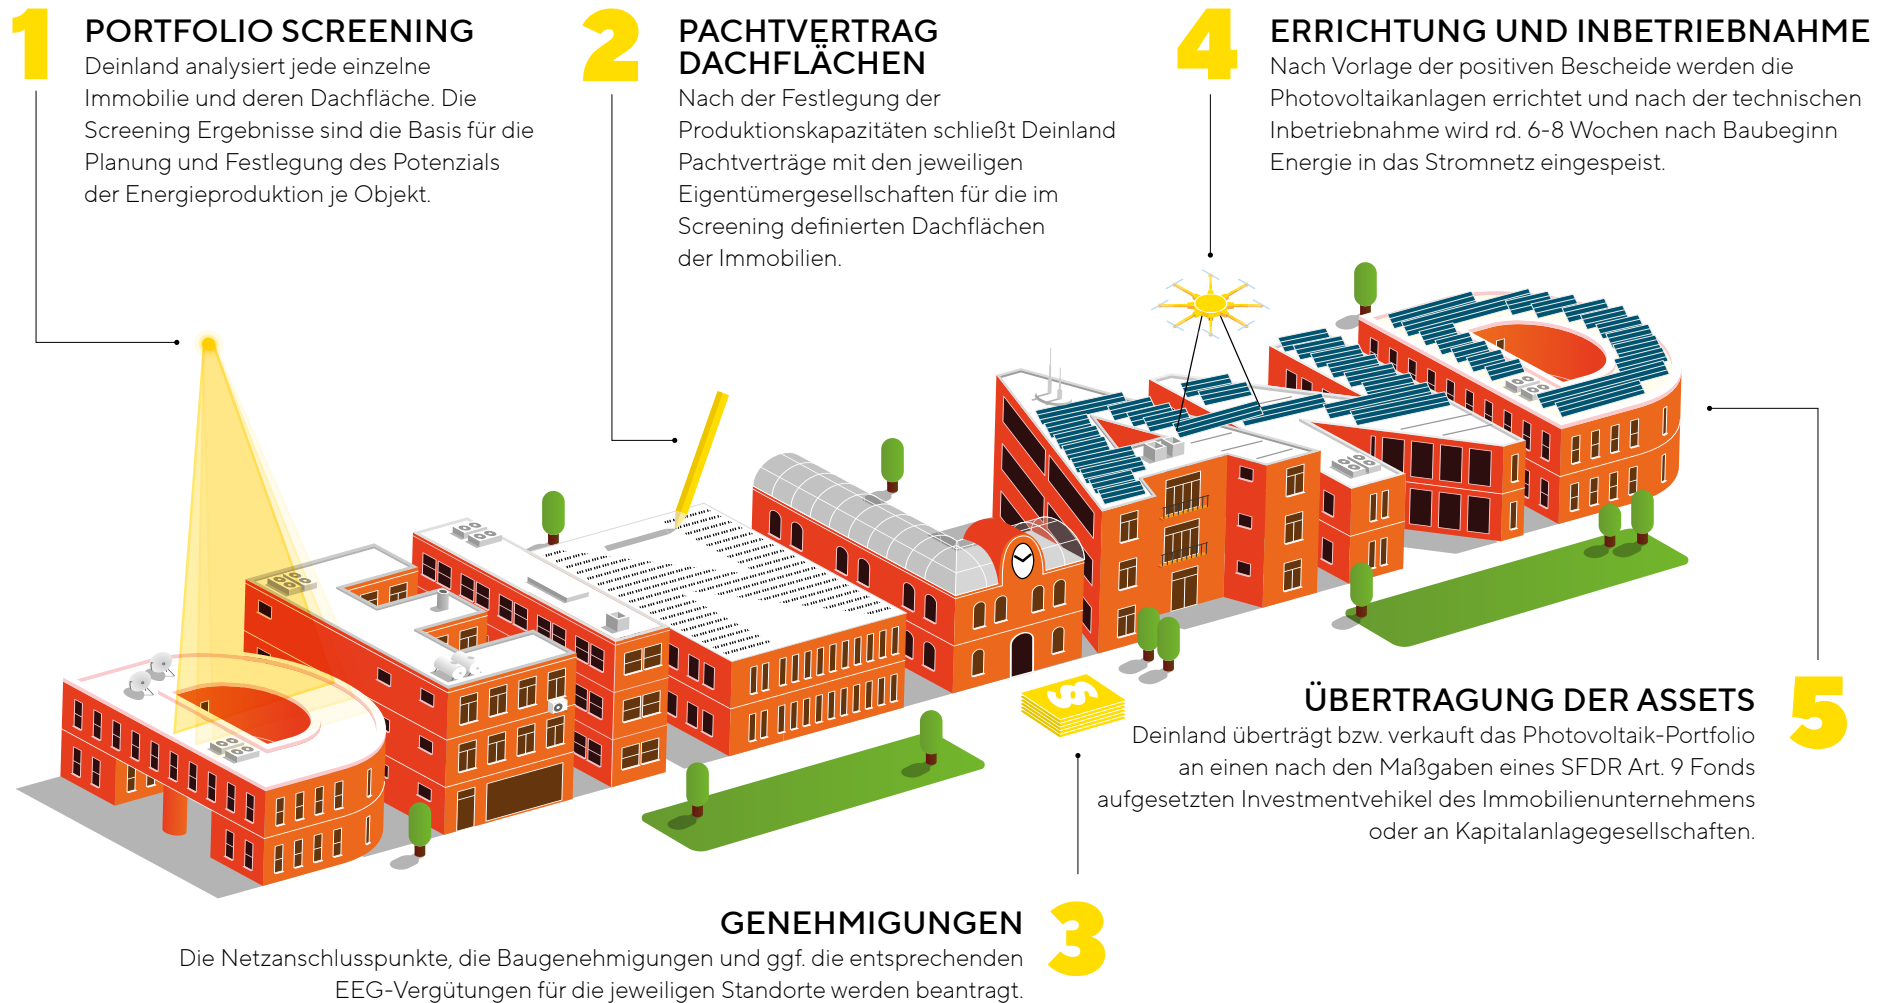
1
PORTFOLIO SCREENING
Deinland analysiert jede einzelne Immobilie und deren Dachfläche. Die Screening Ergebnisse sind die Basis für die Planung und Festlegung des Potenzials der Energieproduktion je Objekt.

2
PACHTVERTRAG DACHFLÄCHEN
Nach der Festlegung der Produktionskapazitäten schließt Deinland Pachtverträge mit den jeweiligen Eigentümergesellschaften für die im Screening definierten Dachflächen der Immobilien.

4
ERRICHTUNG UND INBETRIEBNAHME
Nach Vorlage der positiven Bescheide werden die Photovoltaikanlagen errichtet und nach der technischen Inbetriebnahme wird rd. 6-8 Wochen nach Baubeginn Energie in das Stromnetz eingespeist.

ÜBERTRAGUNG DER ASSETS
Deinland überträgt bzw. verkauft das Photovoltaik-Portfolio an einen nach den Maßgaben eines SFDR Art. 9 Fonds aufgesetzten Investmentvehikel des Immobilienunternehmens oder an Kapitalanlagegesellschaften.
5

GENEHMIGUNGEN
Die Netzanschlusspunkte, die Baugenehmigungen und ggf. die entsprechenden EEG-Vergütungen für die jeweiligen Standorte werden beantragt.
3